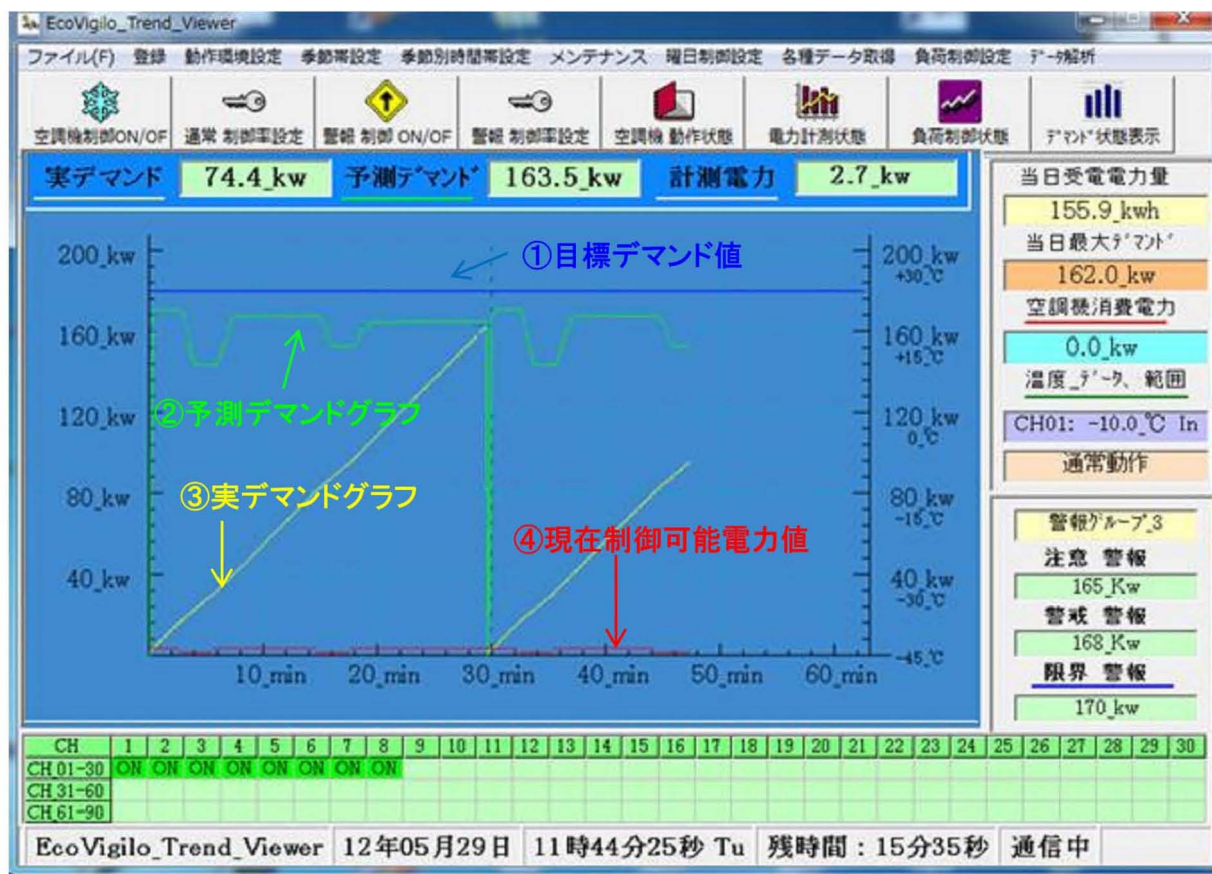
EcoVigilo_Trend_Viewer

ファイル(F) 登録 動作環境設定 季節帯設定 季節別時間帯設定 メンテナンス 曜日制御設定 各種データ取得 負荷制御設定 データ解析

空調機制御ON/OF 通常 制御率設定 警報 制御 ON/OF 警報 制御率設定 空調機 動作状態 電力計測状態 負荷制御状態 デマンド状態表示

実デマンド 74.4_kw 予測デマンド 163.5_kw 計測電力 2.7_kw

当日受電電力量
155.9_kwh
当日最大デマンド
162.0_kw
空調機消費電力
0.0_kw
温度_データ、範囲
CH01: -10.0_℃ In
通常動作

200_kw
160_kw
120_kw
80_kw
40_kw

①目標デマンド値
②予測デマンドグラフ
③実デマンドグラフ
④現在制御可能電力値

200_kw +30_℃
160_kw +15_℃
120_kw 0_℃
80_kw -15_℃
40_kw -30_℃
-45_℃

10_min 20_min 30_min 40_min 50_min 60_min

警報グループ_3
注意 警報
165_Kw
警戒 警報
168_Kw
限界 警報
170_kw

| CH | 1 | 2 | 3 | 4 | 5 | 6 | 7 | 8 | 9 | 10 | 11 | 12 | 13 | 14 | 15 | 16 | 17 | 18 | 19 | 20 | 21 | 22 | 23 | 24 | 25 | 26 | 27 | 28 | 29 | 30 |
|---|---|---|---|---|---|---|---|---|---|---|---|---|---|---|---|---|---|---|---|---|---|---|---|---|---|---|---|---|---|---|
| CH 01-30 | ON | ON | ON | ON | ON | ON | ON | ON | | | | | | | | | | | | | | | | | | | | | | |
| CH 31-60 | | | | | | | | | | | | | | | | | | | | | | | | | | | | | | |
| CH 61-90 | | | | | | | | | | | | | | | | | | | | | | | | | | | | | | |

EcoVigilo_Trend_Viewer 12年05月29日 11時44分25秒 Tu 残時間：15分35秒 通信中